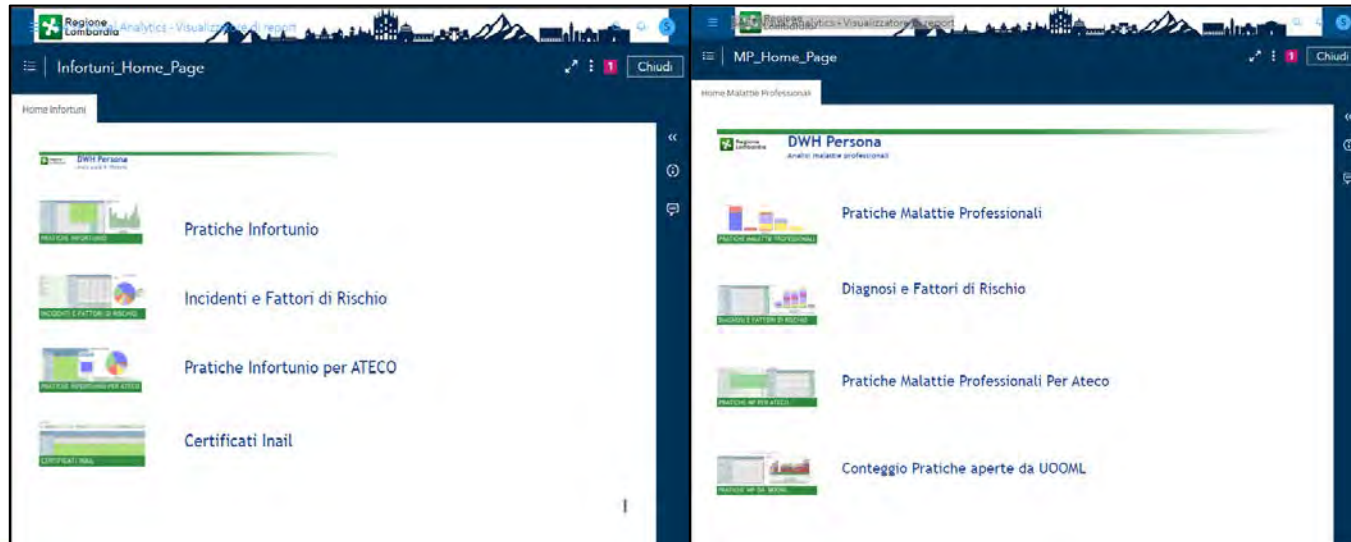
Regione Lombardia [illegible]al Analytics - Visualizzatore di report

Infortuni_Home_Page

1 Chiudi

Home Infortuni

DWH Persona

PRATICHE INFORTUNIO

Pratiche Infortunio

INCIDENTI E FATTORI DI RISCHIO

Incidenti e Fattori di Rischio

PRATICHE INFORTUNIO PER ATECO

Pratiche Infortunio per ATECO

CERTIFICATI INAIL

Certificati Inail

Regione Lombardia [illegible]alytics - Visualizzatore di report

MP_Home_Page

1 Chiudi

Home Malattie Professionali

Regione Lombardia

DWH Persona

Analisi malattie professionali

PRATICHE MALATTIE PROFESSIONALI

Pratiche Malattie Professionali

DIAGNOSI E FATTORI DI RISCHIO

Diagnosi e Fattori di Rischio

PRATICHE MP PER ATECO

Pratiche Malattie Professionali Per Ateco

PRATICHE MP DA UOOML

Conteggio Pratiche aperte da UOOML